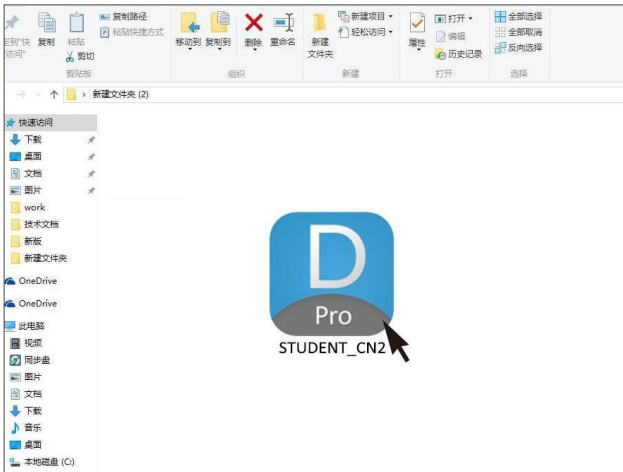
定到"快访问" 复制 粘贴 复制路径 粘贴快捷方式 剪切
剪贴板
移动到 复制到 删除 重命名
组织
新建文件夹 新建项目 ▾ 轻松访问 ▾
新建
属性 打开 ▾ 编辑 历史记录
打开
全部选择 全部取消 反向选择
选择

→ ▾ ↑ › 新建文件夹 (2)

快速访问
下载
桌面
文档
图片
work
技术文档
新版
新建文件夹
OneDrive
OneDrive
此电脑
视频
同步盘
图片
文档
下载
音乐
桌面
本地磁盘 (C:)

D
Pro
STUDENT_CN2